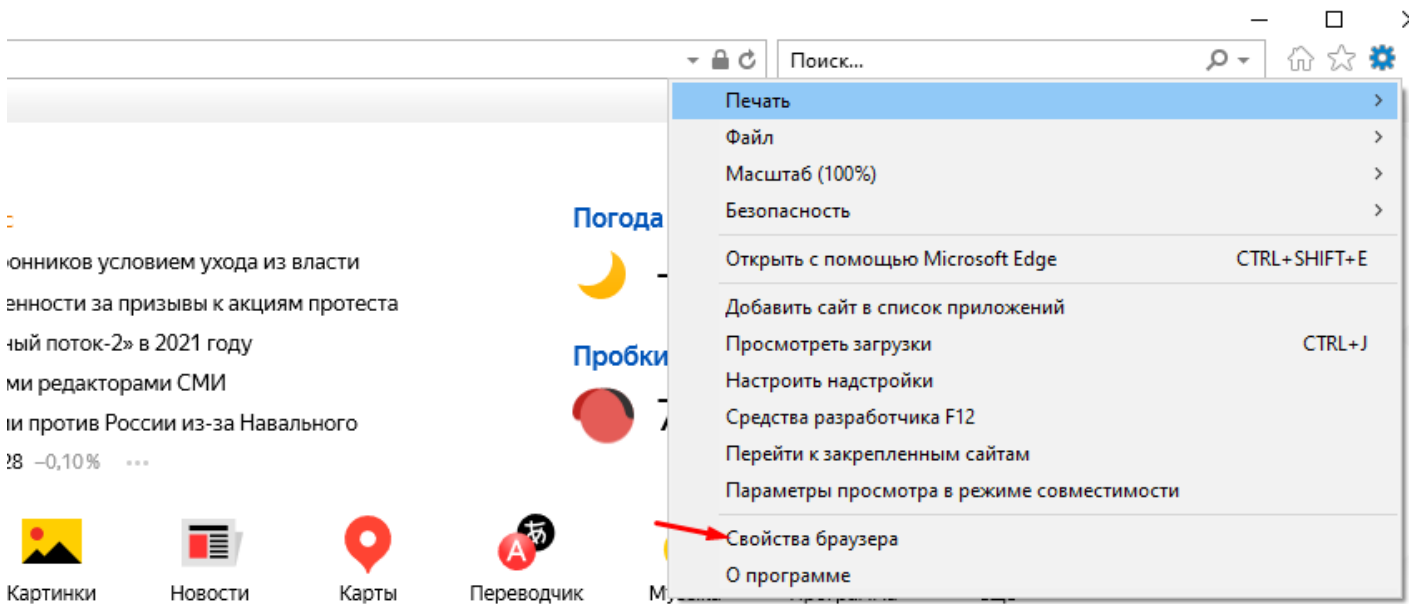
Поиск...

Печать
Файл
Масштаб (100%)
Безопасность
Открыть с помощью Microsoft Edge CTRL+SHIFT+E
Добавить сайт в список приложений
Просмотреть загрузки CTRL+J
Настроить надстройки
Средства разработчика F12
Перейти к закрепленным сайтам
Параметры просмотра в режиме совместимости
Свойства браузера
О программе

Погода
Пробки

онников условием ухода из власти
енности за призывы к акциям протеста
ный поток-2» в 2021 году
ми редакторами СМИ
и против России из-за Навального
28 –0,10 % •••

Картинки
Новости
Карты
Переводчик
Му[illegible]